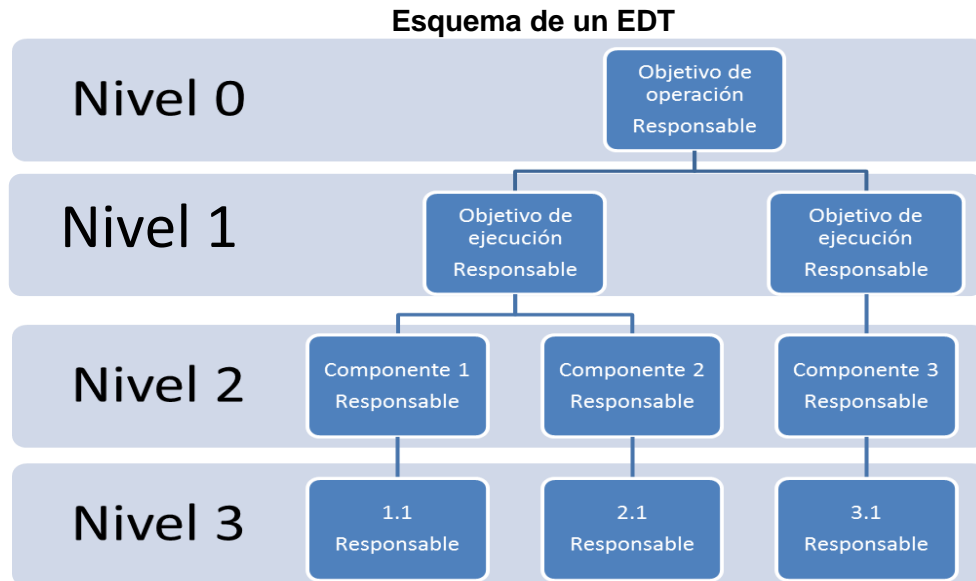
Esquema de un EDT

Nivel 0

Objetivo de operación
Responsable

Nivel 1

Objetivo de ejecución
Responsable

Objetivo de ejecución
Responsable

Nivel 2

Componente 1
Responsable

Componente 2
Responsable

Componente 3
Responsable

Nivel 3

1.1
Responsable

2.1
Responsable

3.1
Responsable